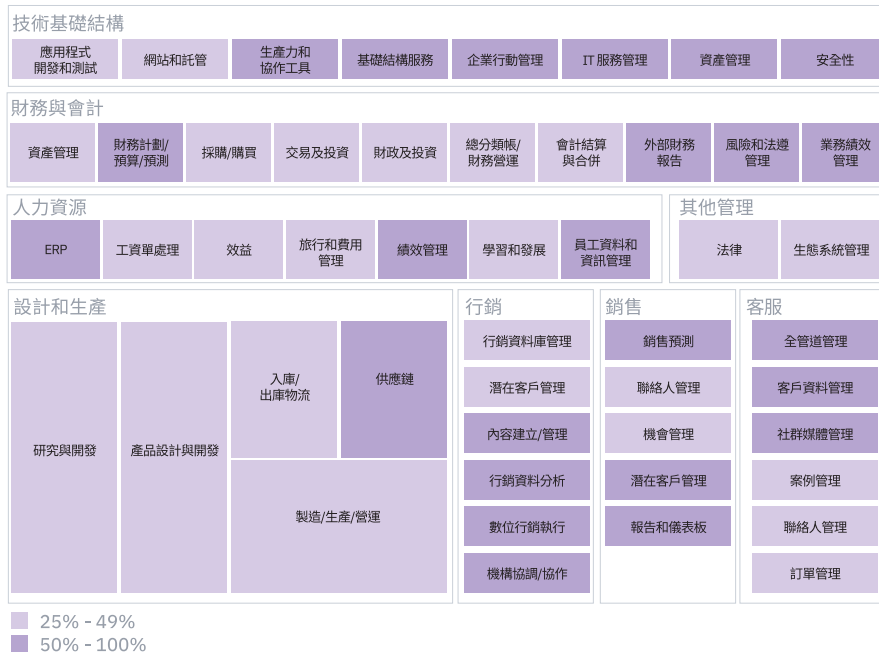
技術基礎結構

應用程式開發和測試
網站和託管
生產力和協作工具
基礎結構服務
企業行動管理
IT 服務管理
資產管理
安全性

財務與會計

資產管理
財務計劃/預算/預測
採購/購買
交易及投資
財政及投資
總分類帳/財務營運
會計結算與合併
外部財務報告
風險和法遵管理
業務績效管理

人力資源

ERP
工資單處理
效益
旅行和費用管理
績效管理
學習和發展
員工資料和資訊管理

其他管理

法律
生態系統管理

設計和生產

研究與開發
產品設計與開發
入庫/出庫物流
供應鏈
製造/生產/營運

行銷

行銷資料庫管理
潛在客戶管理
內容建立/管理
行銷資料分析
數位行銷執行
機構協調/協作

銷售

銷售預測
聯絡人管理
機會管理
潛在客戶管理
報告和儀表板

客服

全管道管理
客戶資料管理
社群媒體管理
案例管理
聯絡人管理
訂單管理

25% - 49%
50% - 100%